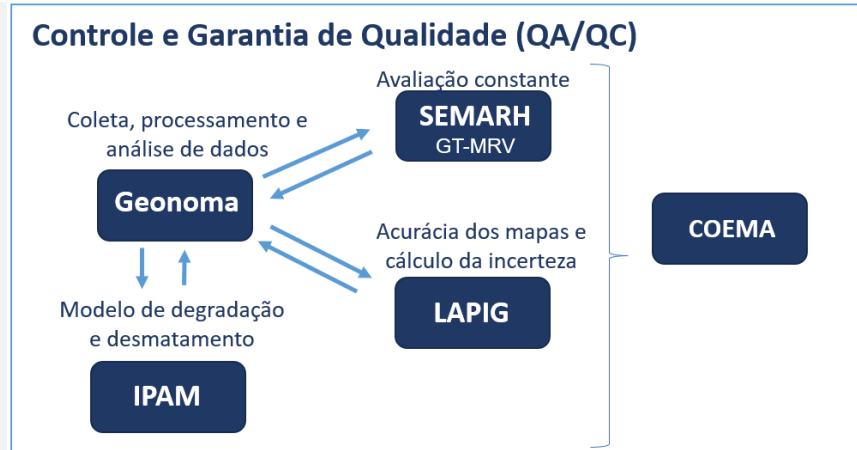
Controle e Garantia de Qualidade (QA/QC)

Coleta, processamento e análise de dados

Geonoma

Avaliação constante

SEMARH
GT-MRV

Acurácia dos mapas e cálculo da incerteza

LAPIG

Modelo de degradação e desmatamento

IPAM

COEMA